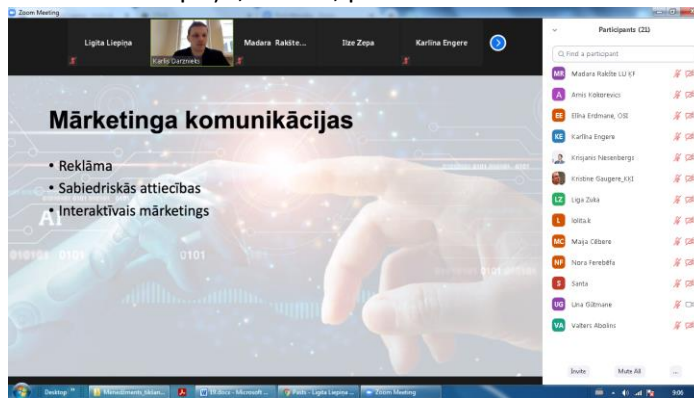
Zoom Meeting

Ligita Liepiņa
Karlis Darznieks
Madara Rakste...
Ilze Zepa
Karlina Engere

Mārketinga komunikācijas

• Reklāma
• Sabiedriskās attiecības
• Interaktīvais mārketings

AI
0101

Participants (21)

Find a participant

MR Madara Rakste LU EF
A Arnis Kokorevics
EE Elīna Erdmane, OSI
KE Karlīna Engere
Krisjanis Nesenbergs
Kristine Gaugere_KKI
LZ Liga Zuka
L lolita.k
MC Maija Cibere
NF Nora Ferebēfa
S Santa
UG Una Gitmane
VA Valters Abolins

Invite
Mute All
...

Desktop
Menedzments_biznes...
19.docx - Microsoft ...
Posts - Ligita Liepina ...
Zoom Meeting
9:06